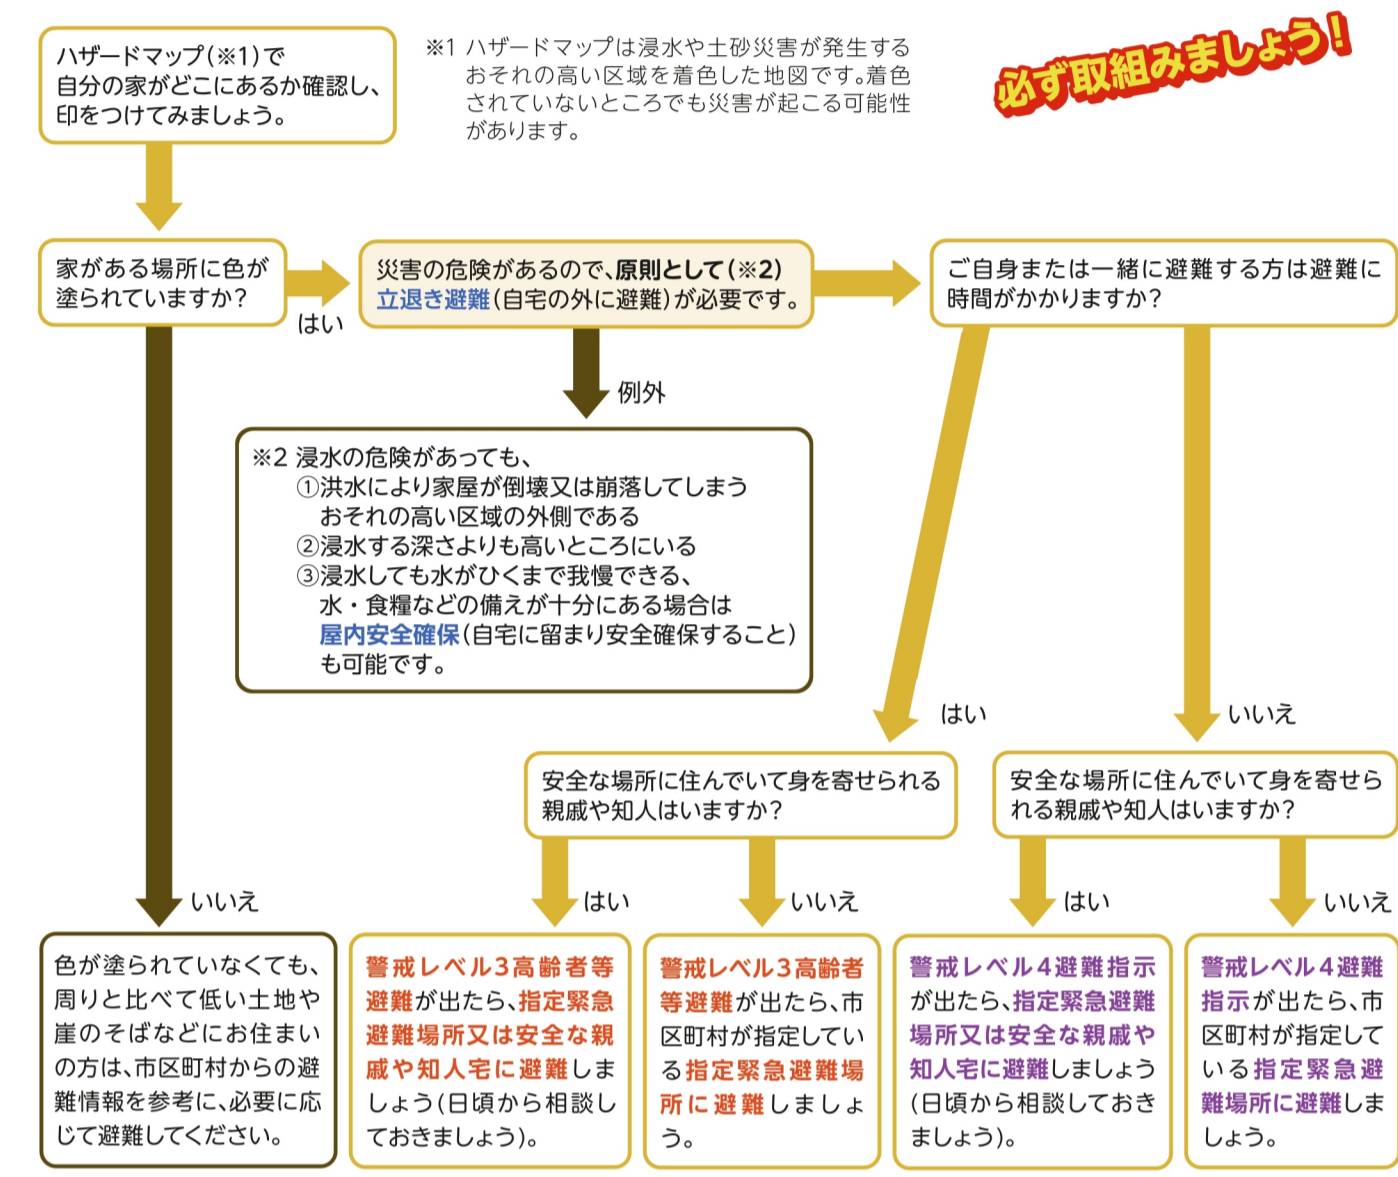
ハザードマップ(※1)で自分の家がどこにあるか確認し、印をつけてみましょう。

※1 ハザードマップは浸水や土砂災害が発生するおそれの高い区域を着色した地図です。着色されていないところでも災害が起こる可能性があります。

必ず取組みましょう!

家がある場所に色が塗られていますか?

はい

災害の危険があるので、原則として(※2)立退き避難(自宅の外に避難)が必要です。

ご自身または一緒に避難する方は避難に時間がかかりますか?

例外

※2 浸水の危険があっても、
①洪水により家屋が倒壊又は崩落してしまうおそれの高い区域の外側である
②浸水する深さよりも高いところにいる
③浸水しても水がひくまで我慢できる、水・食糧などの備えが十分にある場合は屋内安全確保(自宅に留まり安全確保すること)も可能です。

はい

いいえ

安全な場所に住んでいて身を寄せられる親戚や知人はいますか?

安全な場所に住んでいて身を寄せられる親戚や知人はいますか?

いいえ

はい

いいえ

はい

いいえ

色が塗られていなくても、周りと比べて低い土地や崖のそばなどにお住まいの方は、市区町村からの避難情報を参考に、必要に応じて避難してください。

警戒レベル3高齢者等避難が出たら、指定緊急避難場所又は安全な親戚や知人宅に避難しましょう(日頃から相談しておきましょう)。

警戒レベル3高齢者等避難が出たら、市区町村が指定している指定緊急避難場所に避難しましょう。

警戒レベル4避難指示が出たら、指定緊急避難場所又は安全な親戚や知人宅に避難しましょう(日頃から相談しておきましょう)。

警戒レベル4避難指示が出たら、市区町村が指定している指定緊急避難場所に避難しましょう。